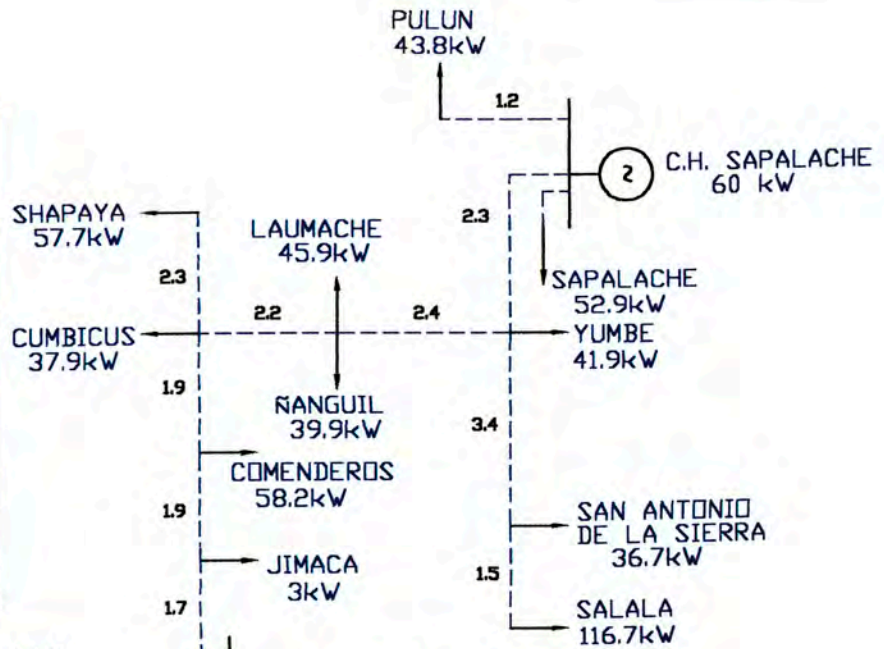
PULUN
43.8kW

1.2

2

C.H. SAPALACHE
60 kW

SHAPAYA
57.7kW

2.3

LAUMACHE
45.9kW

2.3

SAPALACHE
52.9kW

CUMBICUS
37.9kW

2.2

2.4

YUMBE
41.9kW

1.9

ÑANGUIL
39.9kW

3.4

COMENDEROS
58.2kW

1.9

SAN ANTONIO
DE LA SIERRA
36.7kW

JIMACA
3kW

1.5

1.7

SALALA
116.7kW